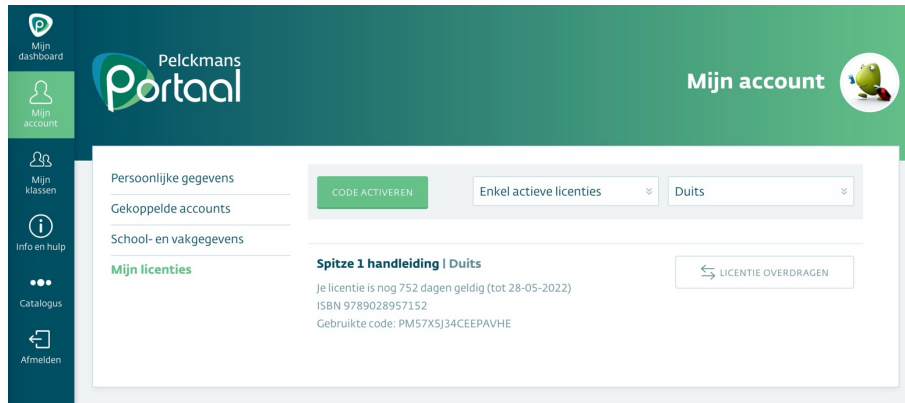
Mijn dashboard

Mijn account

Mijn klassen

Info en hulp

Catalogus

Afmelden

Pelckmans Portaal

Mijn account

Persoonlijke gegevens

Gekoppelde accounts

School- en vakgegevens

Mijn licenties

CODE ACTIVEREN

Enkel actieve licenties

Duits

Spitze 1 handleiding | Duits

Je licentie is nog 752 dagen geldig (tot 28-05-2022)

ISBN 9789028957152

Gebruikte code: PM57X5J34CEEPAVHE

LICENTIE OVERDRAGEN